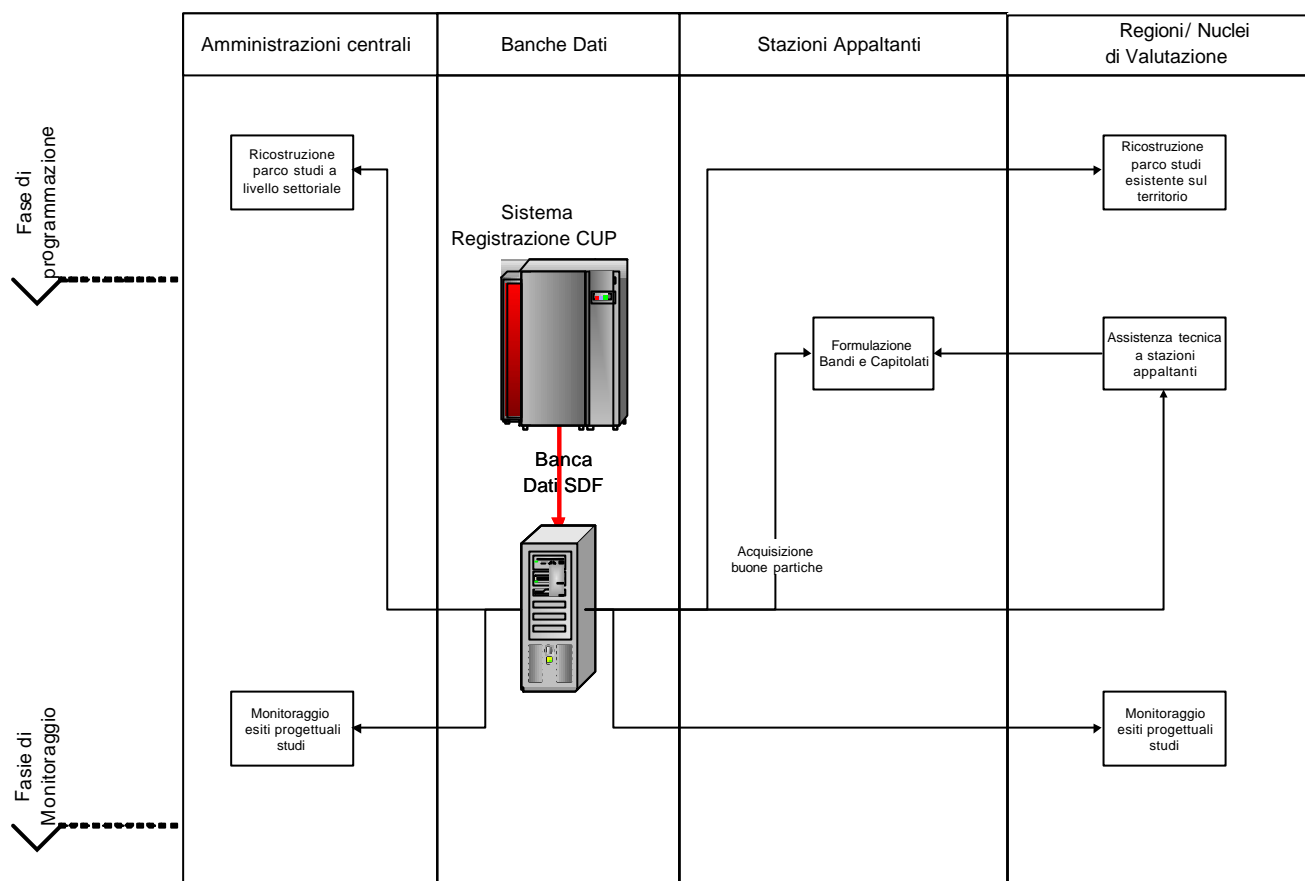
| Amministrazioni centrali | Banche Dati | Stazioni Appaltanti | Regioni/ Nuclei di Valutazione |
|---|---|---|---|

Fase di programmazione

Ricostruzione parco studi a livello settoriale

Sistema Registrazione CUP

Ricostruzione parco studi esistente sul territorio

Formulazione Bandi e Capitolati

Assistenza tecnica a stazioni appaltanti

Banca Dati SDF

Acquisizione buone partiche

Fasie di Monitoraggio

Monitoraggio esiti progettuali studi

Monitoraggio esiti progettuali studi